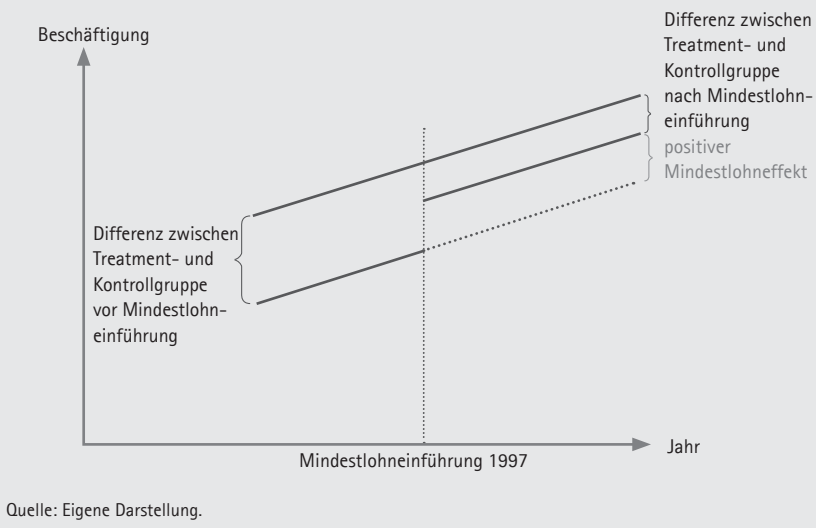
Beschäftigung

Differenz zwischen Treatment- und Kontrollgruppe nach Mindestlohneinführung

positiver Mindestlohneffekt

Differenz zwischen Treatment- und Kontrollgruppe vor Mindestlohneinführung

Jahr

Mindestlohneinführung 1997

Quelle: Eigene Darstellung.